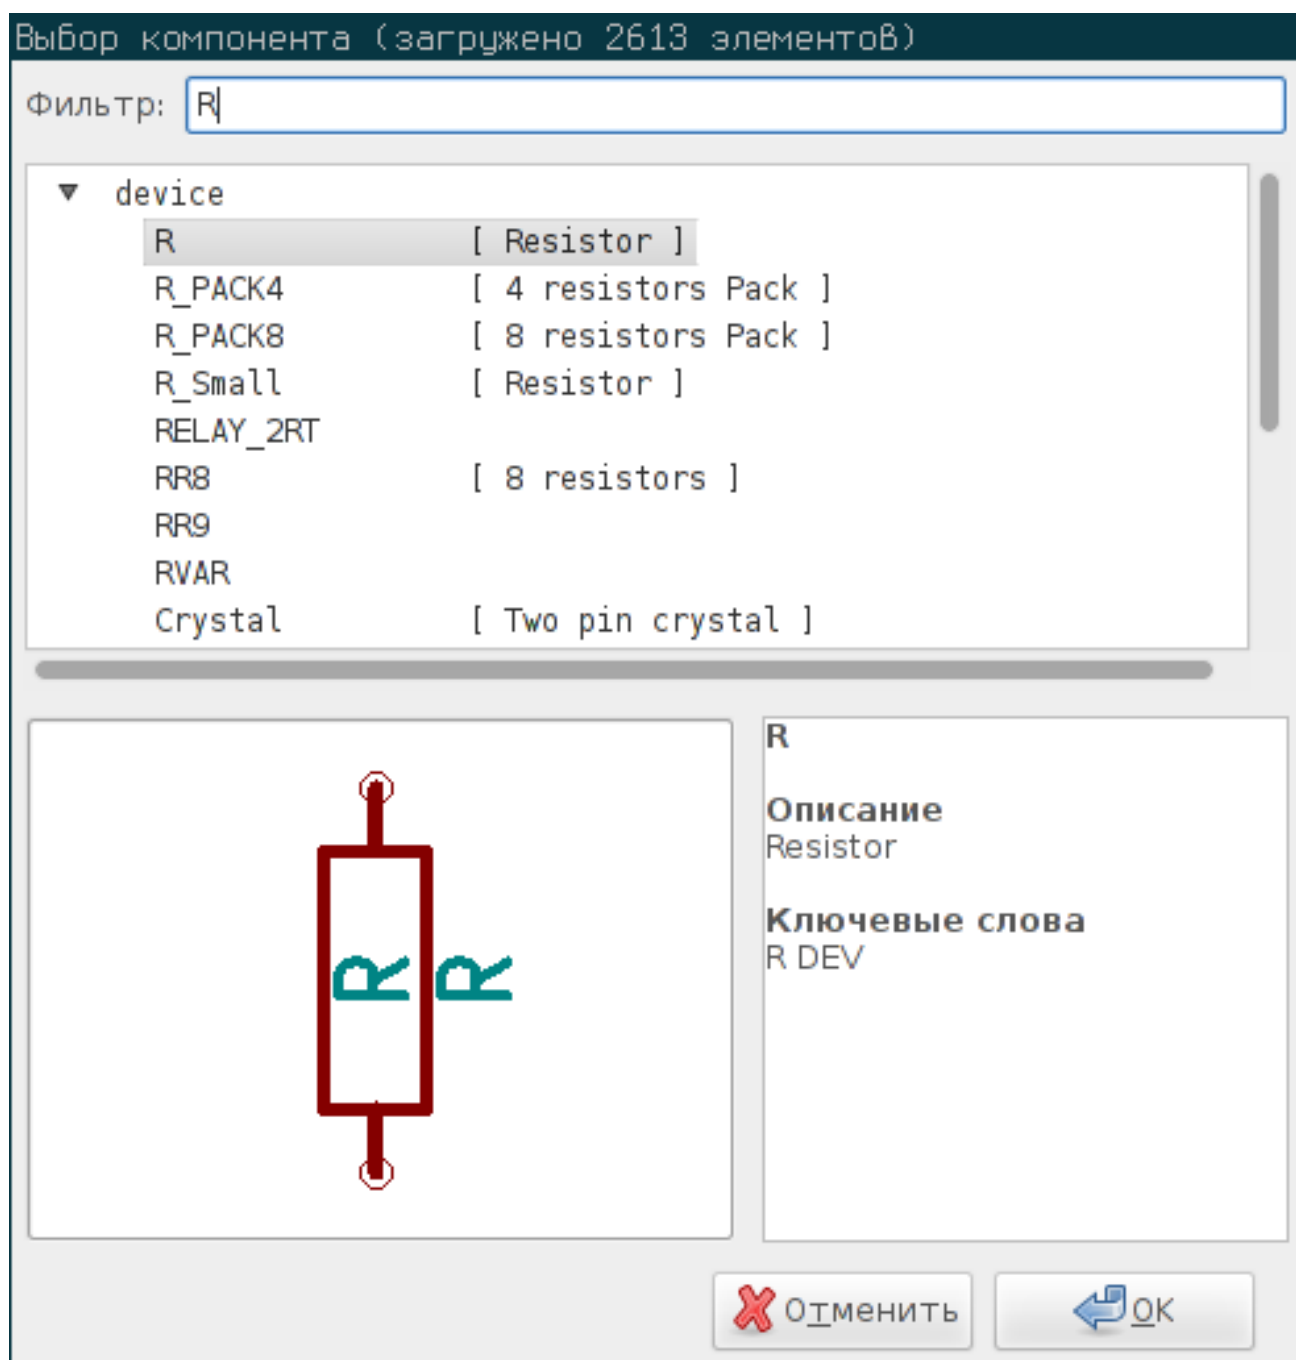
Выбор компонента (загружено 2613 элементов)

Фильтр: R

device

| | |
|---|---|
| R | [ Resistor ] |
| R_PACK4 | [ 4 resistors Pack ] |
| R_PACK8 | [ 8 resistors Pack ] |
| R_Small | [ Resistor ] |
| RELAY_2RT | |
| RR8 | [ 8 resistors ] |
| RR9 | |
| RVAR | |
| Crystal | [ Two pin crystal ] |

R R

R

Описание
Resistor

Ключевые слова
R DEV

Отменить

OK